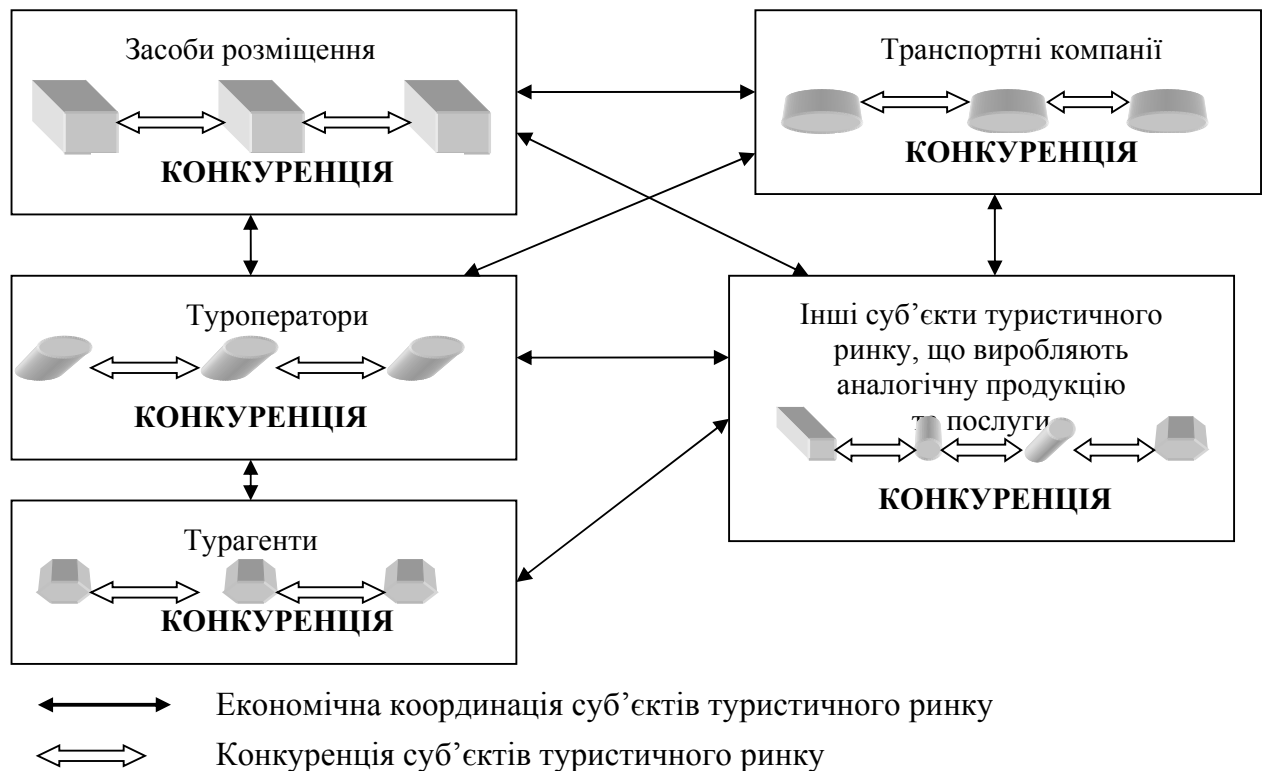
Засоби розміщення

КОНКУРЕНЦІЯ

Транспортні компанії

КОНКУРЕНЦІЯ

Туроператори

КОНКУРЕНЦІЯ

Інші суб'єкти туристичного ринку, що виробляють аналогічну продукцію та послуги

КОНКУРЕНЦІЯ

Турагенти

КОНКУРЕНЦІЯ

Економічна координація суб'єктів туристичного ринку

Конкуренція суб'єктів туристичного ринку